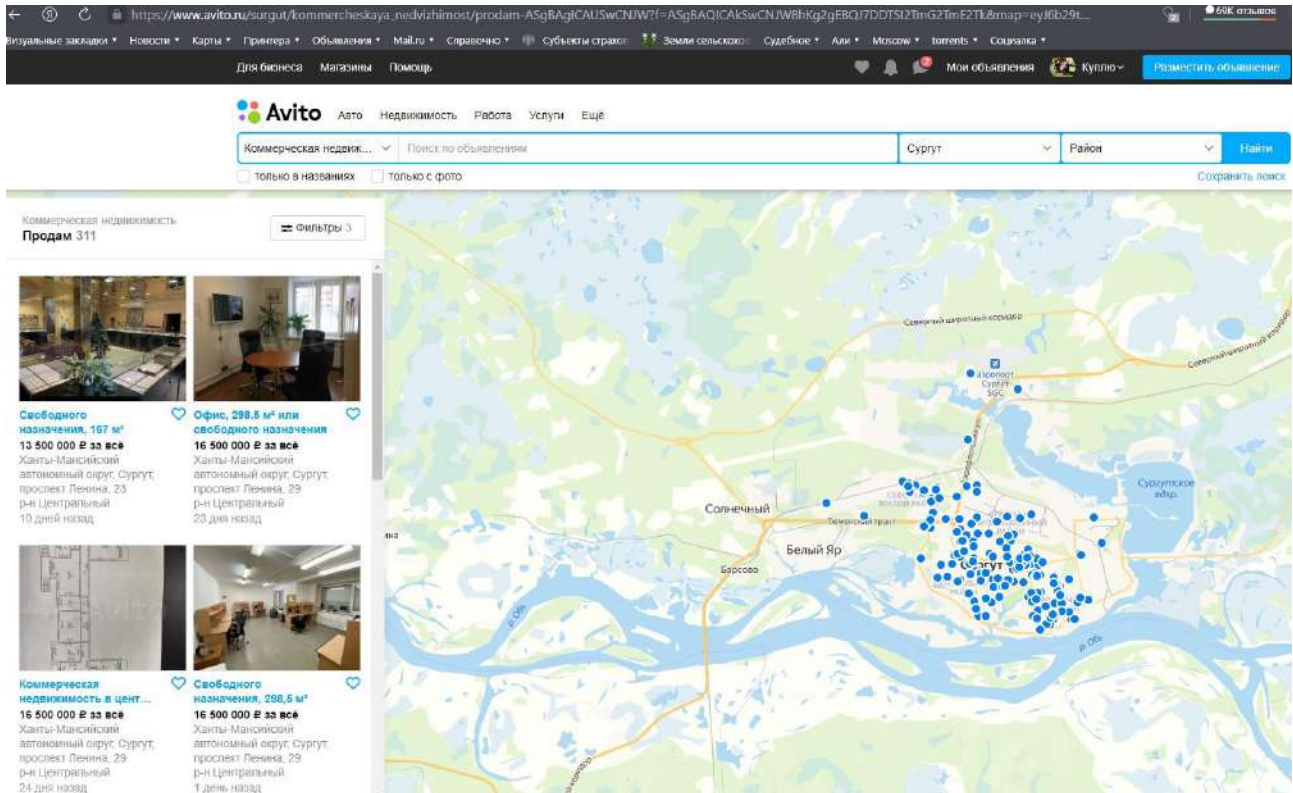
https://www.avito.ru/surgut/kommercheskaya_nedvizhimost/prodam-ASgBAgICAUSwCNJW?f=ASgBAQICAkSwCNJW8hKg2gEBQ7DDTSI2TmG2TmE2Tk&map=eyJ6b29t...

60K отзывов

Визуальные закладки • Новости • Карты • Принтера • Объявления • Mail.ru • Справочно • Субъекты страхов • Земли сельскохоз • Судебное • Али • Moscow • torrents • Социалка •

Для бизнеса Магазины Помощь

Мои объявления Куплю Разместить объявление

Avito Авто Недвижимость Работа Услуги Ещё

Коммерческая недвиж... Поиск по объявлениям Сургут Район Найти

только в названиях только с фото Сохранить поиск

Коммерческая недвижимость
Продам 311

Фильтры 3

Свободного назначения, 167 м²
13 500 000 ₽ за всё
Ханты-Мансийский автономный округ, Сургут, проспект Ленина, 23
р-н Центральный
10 дней назад

Офис, 298.5 м² или свободного назначения
16 500 000 ₽ за всё
Ханты-Мансийский автономный округ, Сургут, проспект Ленина, 29
р-н Центральный
23 дня назад

Коммерческая недвижимость в цент...
16 500 000 ₽ за всё
Ханты-Мансийский автономный округ, Сургут, проспект Ленина, 29
р-н Центральный
24 дня назад

Свободного назначения, 298,5 м²
16 500 000 ₽ за всё
Ханты-Мансийский автономный округ, Сургут, проспект Ленина, 29
р-н Центральный
1 день назад

Северный широтный коридор
аэропорт Сургут SGC
Солнечный
Тюменский тракт
Белый Яр
Барсово
Сургут
Сургутское водохр.
р. Обь
р. Обь